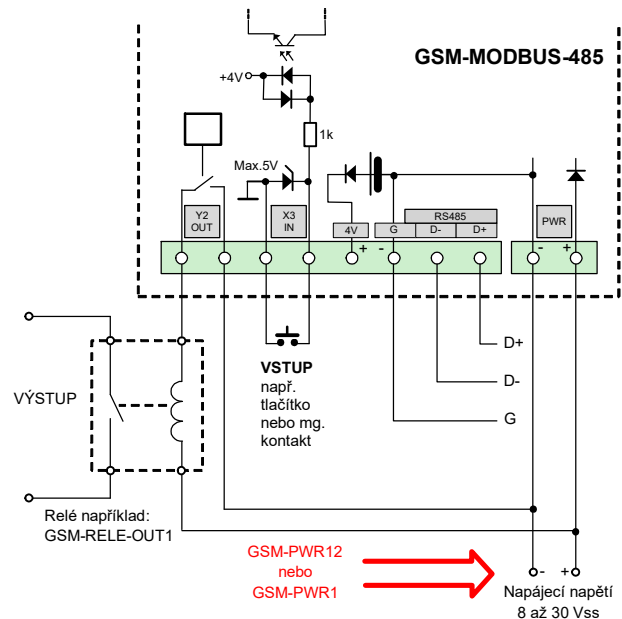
GSM-MODBUS-485

+4V

1k

Max.5V

Y2 OUT

X3 IN

4V

RS485

G

D-

D+

PWR

+ -

- +

VSTUP
např. tlačítko nebo mg. kontakt

D+

D-

G

VÝSTUP

Relé například:
GSM-RELE-OUT1

GSM-PWR12
nebo
GSM-PWR1

- +

Napájecí napětí
8 až 30 Vss